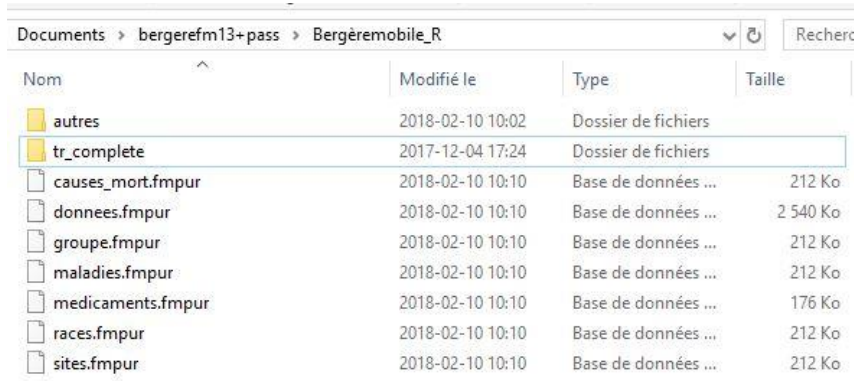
Documents > bergerefm13+pass > Bergèremobile_R

Recherc

| Nom | Modifié le | Type | Taille |
|---|---|---|---|
| autres | 2018-02-10 10:02 | Dossier de fichiers | |
| tr_complete | 2017-12-04 17:24 | Dossier de fichiers | |
| causes_mort.fmpur | 2018-02-10 10:10 | Base de données ... | 212 Ko |
| donnees.fmpur | 2018-02-10 10:10 | Base de données ... | 2 540 Ko |
| groupe.fmpur | 2018-02-10 10:10 | Base de données ... | 212 Ko |
| maladies.fmpur | 2018-02-10 10:10 | Base de données ... | 212 Ko |
| medicaments.fmpur | 2018-02-10 10:10 | Base de données ... | 176 Ko |
| races.fmpur | 2018-02-10 10:10 | Base de données ... | 212 Ko |
| sites.fmpur | 2018-02-10 10:10 | Base de données ... | 212 Ko |